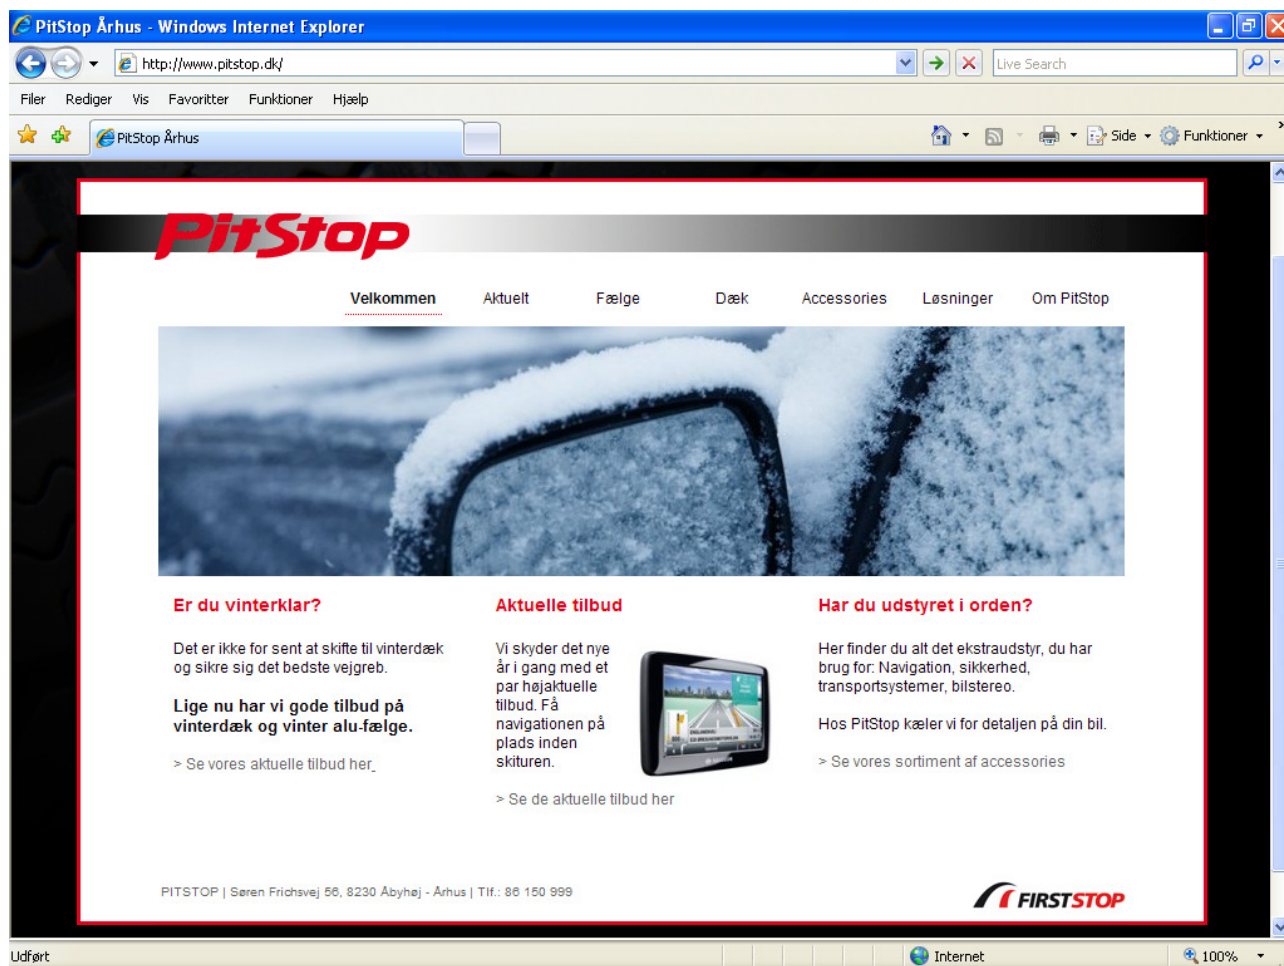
PitStop Århus - Windows Internet Explorer

http://www.pitstop.dk/

Live Search

Filer Rediger Vis Favoritter Funktioner Hjælp

PitStop Århus

Side Funktioner

PitStop

Velkommen Aktuelt Fælge Dæk Accessories Løsninger Om PitStop

Er du vinterklar?

Det er ikke for sent at skifte til vinterdæk og sikre sig det bedste vejgreb.

Lige nu har vi gode tilbud på vinterdæk og vinter alu-fælge.

> Se vores aktuelle tilbud her

Aktuelle tilbud

Vi skyder det nye år i gang med et par højaktuelle tilbud. Få navigationen på plads inden skituren.

> Se de aktuelle tilbud her

Har du udstyret i orden?

Her finder du alt det ekstraudstyr, du har brug for: Navigation, sikkerhed, transportsystemer, bilstereo.

Hos PitStop kæler vi for detaljen på din bil.

> Se vores sortiment af accessories

PITSTOP | Søren Frichsvej 56, 8230 Åbyhøj - Århus | Tlf.: 86 150 999

FIRSTSTOP

Udført

Internet

100%